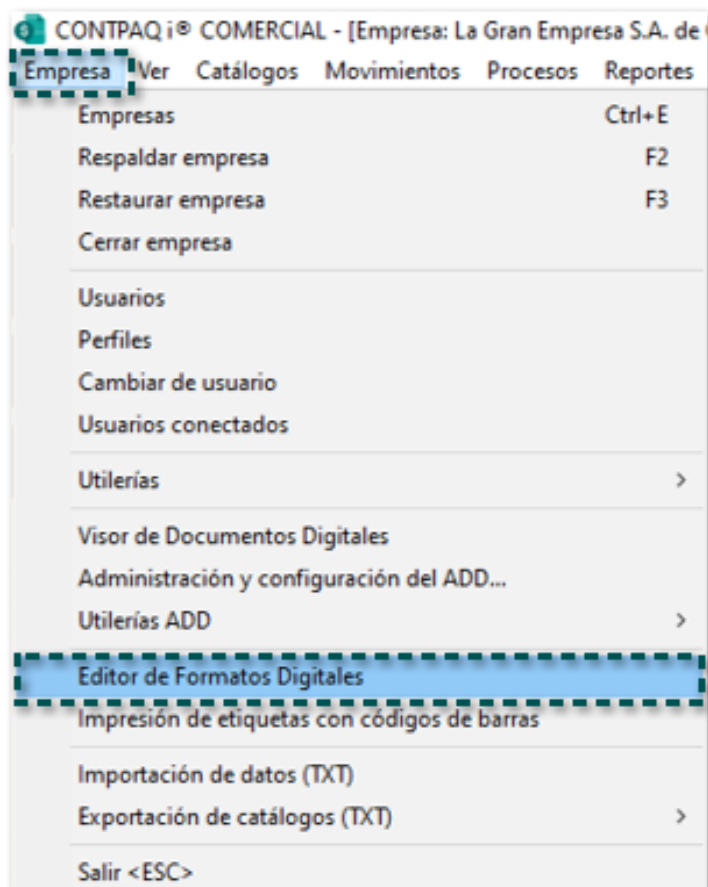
CONTPAQ i® COMERCIAL - [Empresa: La Gran Empresa S.A. de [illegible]

Empresa Ver Catálogos Movimientos Procesos Reportes

Empresas Ctrl+E
Respaldar empresa F2
Restaurar empresa F3
Cerrar empresa

Usuarios
Perfiles
Cambiar de usuario
Usuarios conectados

Utilerías >

Visor de Documentos Digitales
Administración y configuración del ADD...
Utilerías ADD >

Editor de Formatos Digitales
Impresión de etiquetas con códigos de barras

Importación de datos (TXT)
Exportación de catálogos (TXT) >

Salir <ESC>